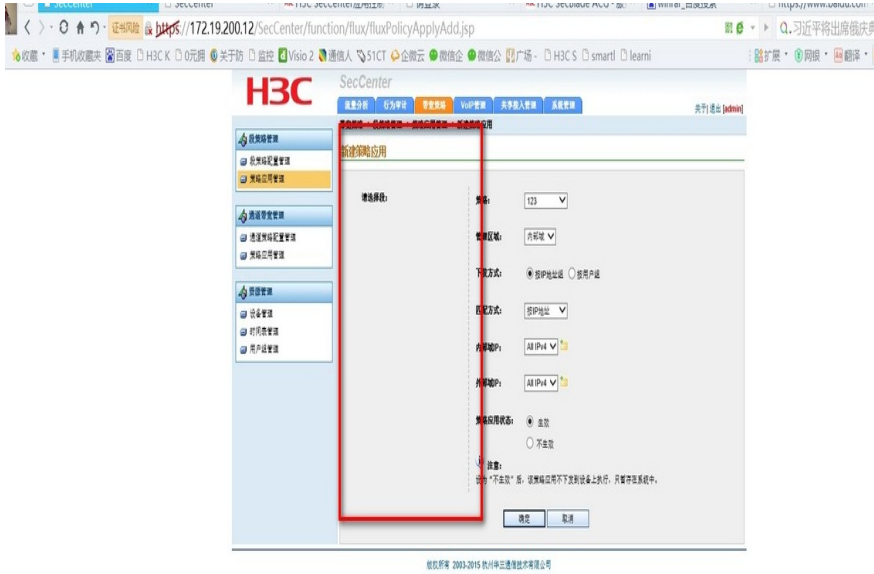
证书风险 https://172.19.200.12/SecCenter/function/flux/fluxPolicyApplyAdd.jsp

Q.习近平将出席俄庆

收藏 手机收藏夹 百度 H3C K 0元拥 关于防 监控 Visio 2 通信人 51CT 企微云 微信企 微信公 广场 H3C S smartl learni

扩展 网银 翻译

H3C SecCenter

流量分析 行为审计 带宽策略 VoIP管理 关注接入管理 系统管理

关于 | 退出 [admin]

带宽策略 > 策略应用管理 > 新建策略应用

流量策略管理
流策略配置管理
策略应用管理

通道带宽管理
通道策略配置管理
策略应用管理

资源管理
设备管理
时间段管理
用户组管理

新建策略应用

请选择段:

策略: 123

管理区域: 内部域

下发方式: 按IP地址组 按用户组

匹配方式: 按IP地址

内部域IP: All IPv4

外部域IP: All IPv4

策略应用状态: 生效
不生效

注意:
设为"不生效"后,该策略应用不下发到设备上执行,只暂存在系统中。

确定 取消

版权所有 2003-2015 杭州华三通信技术有限公司